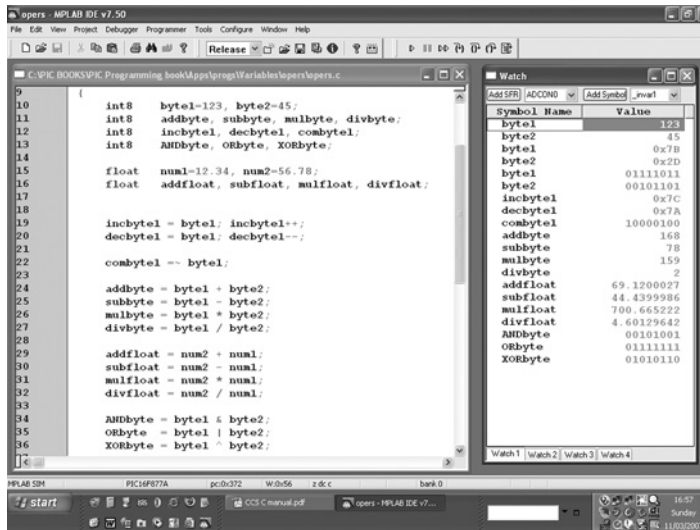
opers - MPLAB IDE v7.50

File Edit View Project Debugger Programmer Tools Configure Window Help

Release

C:\PIC BOOKS\PIC Programming book\Apps\progs\Variables\opers\opers.c

9 {
10 int8 byte1=123, byte2=45;
11 int8 addbyte, subbyte, mulbyte, divbyte;
12 int8 incbyte1, decbyte1, combyte1;
13 int8 ANDbyte, ORbyte, XORbyte;
14
15 float num1=12.34, num2=56.78;
16 float addfloat, subfloat, mulfloat, divfloat;
17
18
19 incbyte1 = byte1; incbyte1++;
20 decbyte1 = byte1; decbyte1--;
21
22 combyte1 =~ byte1;
23
24 addbyte = byte1 + byte2;
25 subbyte = byte1 - byte2;
26 mulbyte = byte1 * byte2;
27 divbyte = byte1 / byte2;
28
29 addfloat = num2 + num1;
30 subfloat = num2 - num1;
31 mulfloat = num2 * num1;
32 divfloat = num2 / num1;
33
34 ANDbyte = byte1 & byte2;
35 ORbyte = byte1 | byte2;
36 XORbyte = byte1 ^ byte2;

Watch

Add SFR ADCON0 Add Symbol _invar1

| Symbol Name | Value |
|---|---|
| byte1 | 123 |
| byte2 | 45 |
| byte1 | 0x7B |
| byte2 | 0x2D |
| byte1 | 01111011 |
| byte2 | 00101101 |
| incbyte1 | 0x7C |
| decbyte1 | 0x7A |
| combyte1 | 10000100 |
| addbyte | 168 |
| subbyte | 78 |
| mulbyte | 159 |
| divbyte | 2 |
| addfloat | 69.1200027 |
| subfloat | 44.4399986 |
| mulfloat | 700.665222 |
| divfloat | 4.60129642 |
| ANDbyte | 00101001 |
| ORbyte | 01111111 |
| XORbyte | 01010110 |

Watch 1 Watch 2 Watch 3 Watch 4

MPLAB SIM PIC16F877A pc:0x372 W:0x56 z dc c bank 0

start CCS C manual.pdf opers - MPLAB IDE v7... 16:57 Sunday 11/03/20